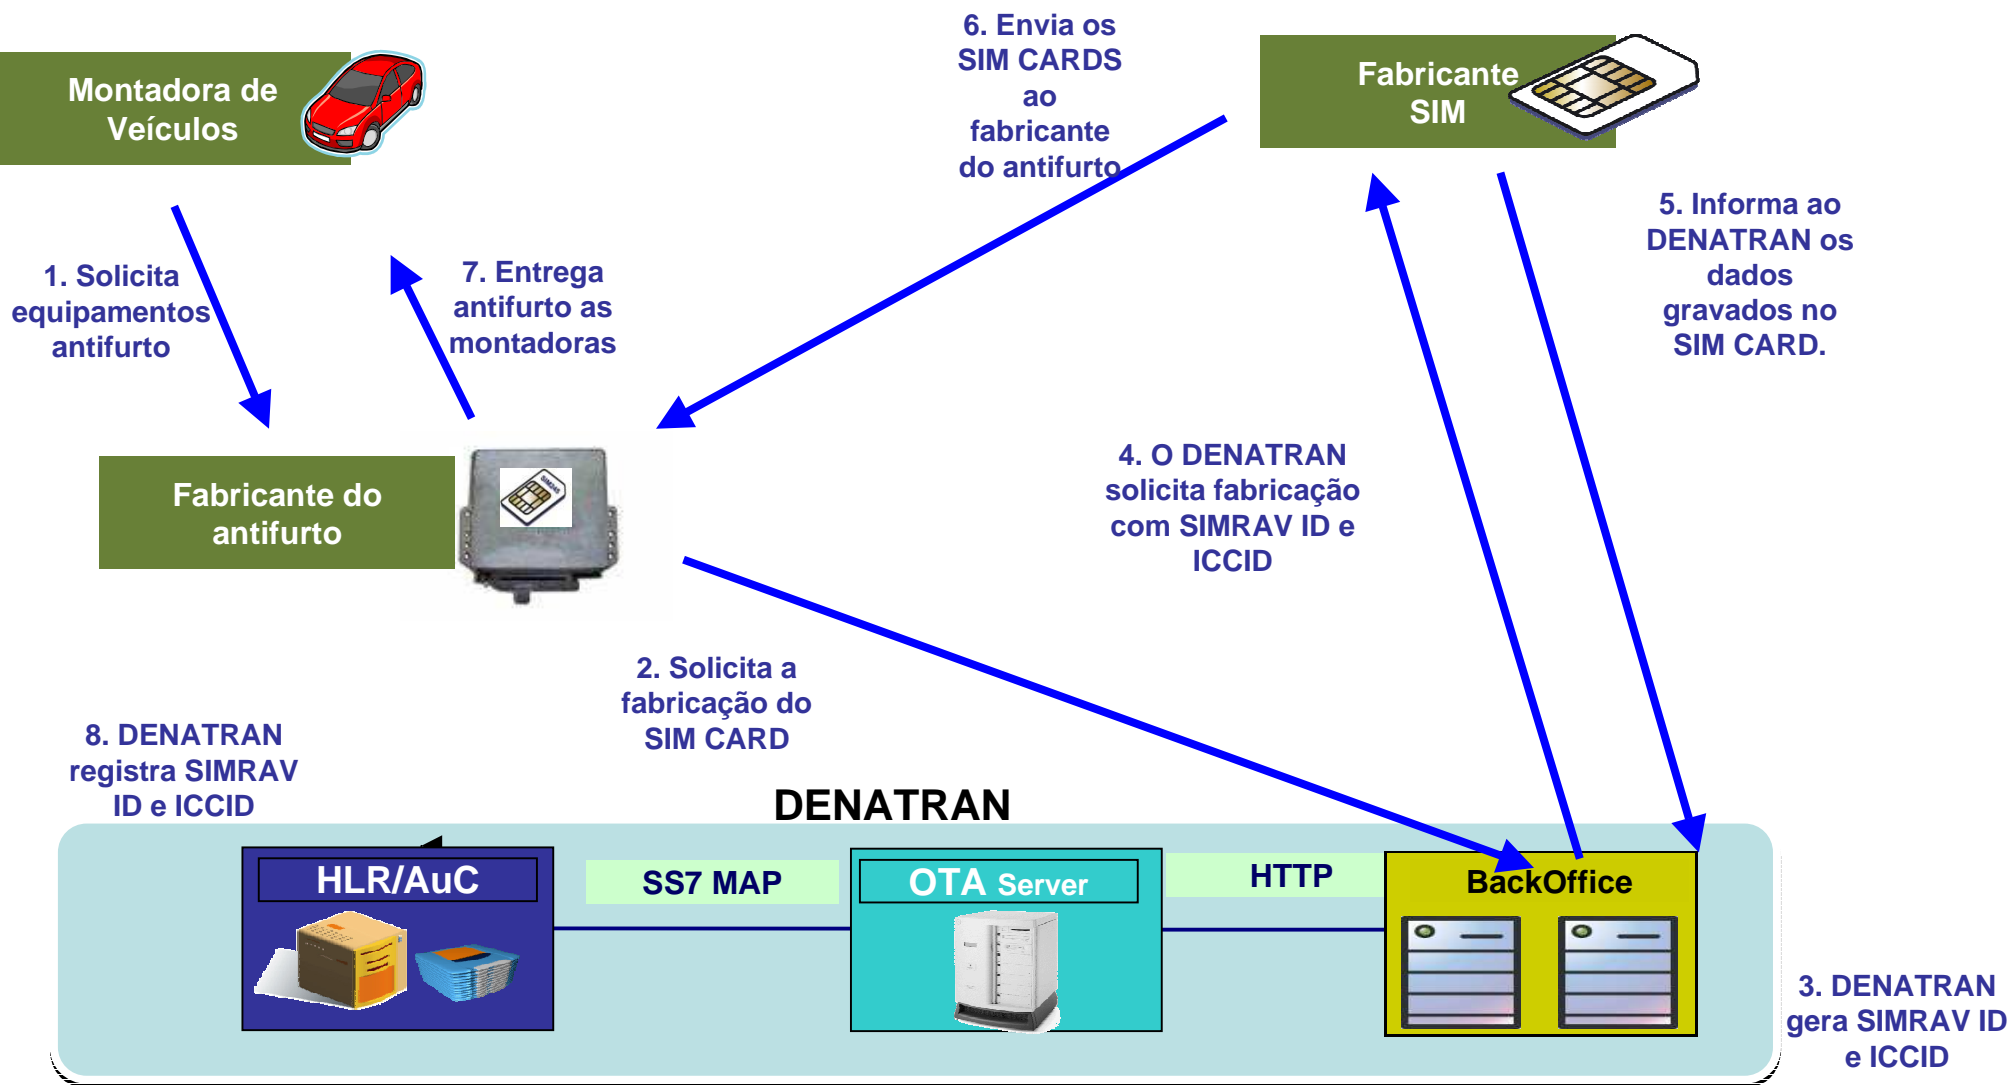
Montadora de Veículos

6. Envia os SIM CARDS ao fabricante do antifurto

Fabricante SIM

1. Solicita equipamentos antifurto

7. Entrega antifurto as montadoras

5. Informa ao DENATRAN os dados gravados no SIM CARD.

Fabricante do antifurto

4. O DENATRAN solicita fabricação com SIMRAV ID e ICCID

2. Solicita a fabricação do SIM CARD

8. DENATRAN registra SIMRAV ID e ICCID

DENATRAN

HLR/AuC

SS7 MAP

OTA Server

HTTP

BackOffice

3. DENATRAN gera SIMRAV ID e ICCID